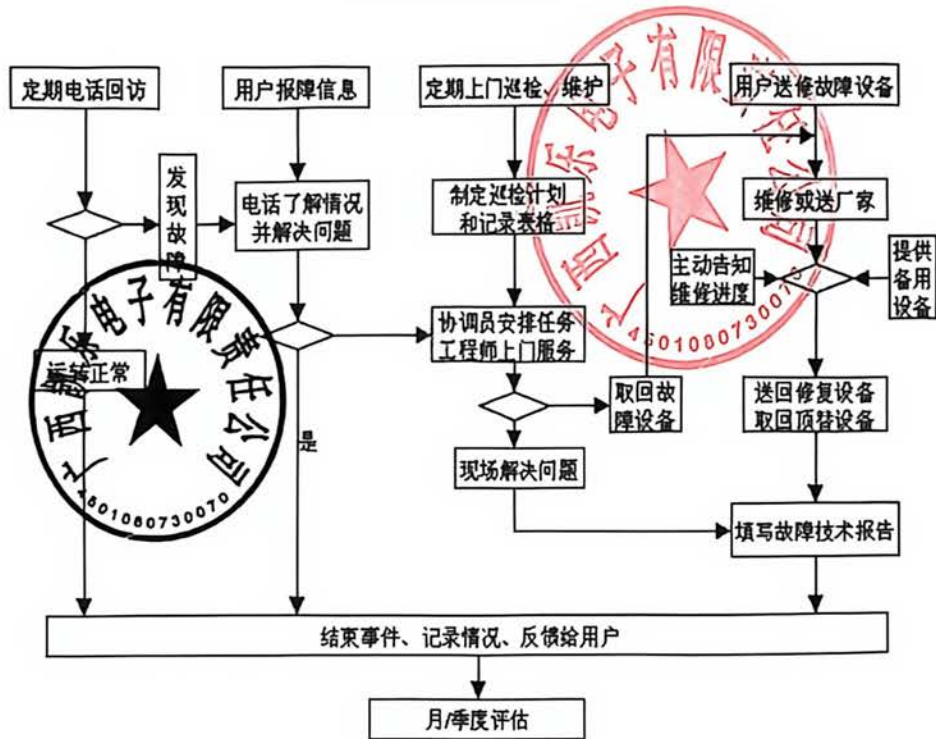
定期电话回访

用户报障信息

定期上门巡检、维护

用户送修故障设备

发现故障

电话了解情况并解决问题

制定巡检计划和记录表格

维修或送厂家

提供备用设备

主动告知维修进度

运转正常

协调员安排任务工程师上门服务

是

取回故障设备

送回修复设备取回顶替设备

现场解决问题

填写故障技术报告

结束事件、记录情况、反馈给用户

月/季度评估

广西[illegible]电子有限责任公司
4501080730070

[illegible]子有限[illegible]
4501080730070